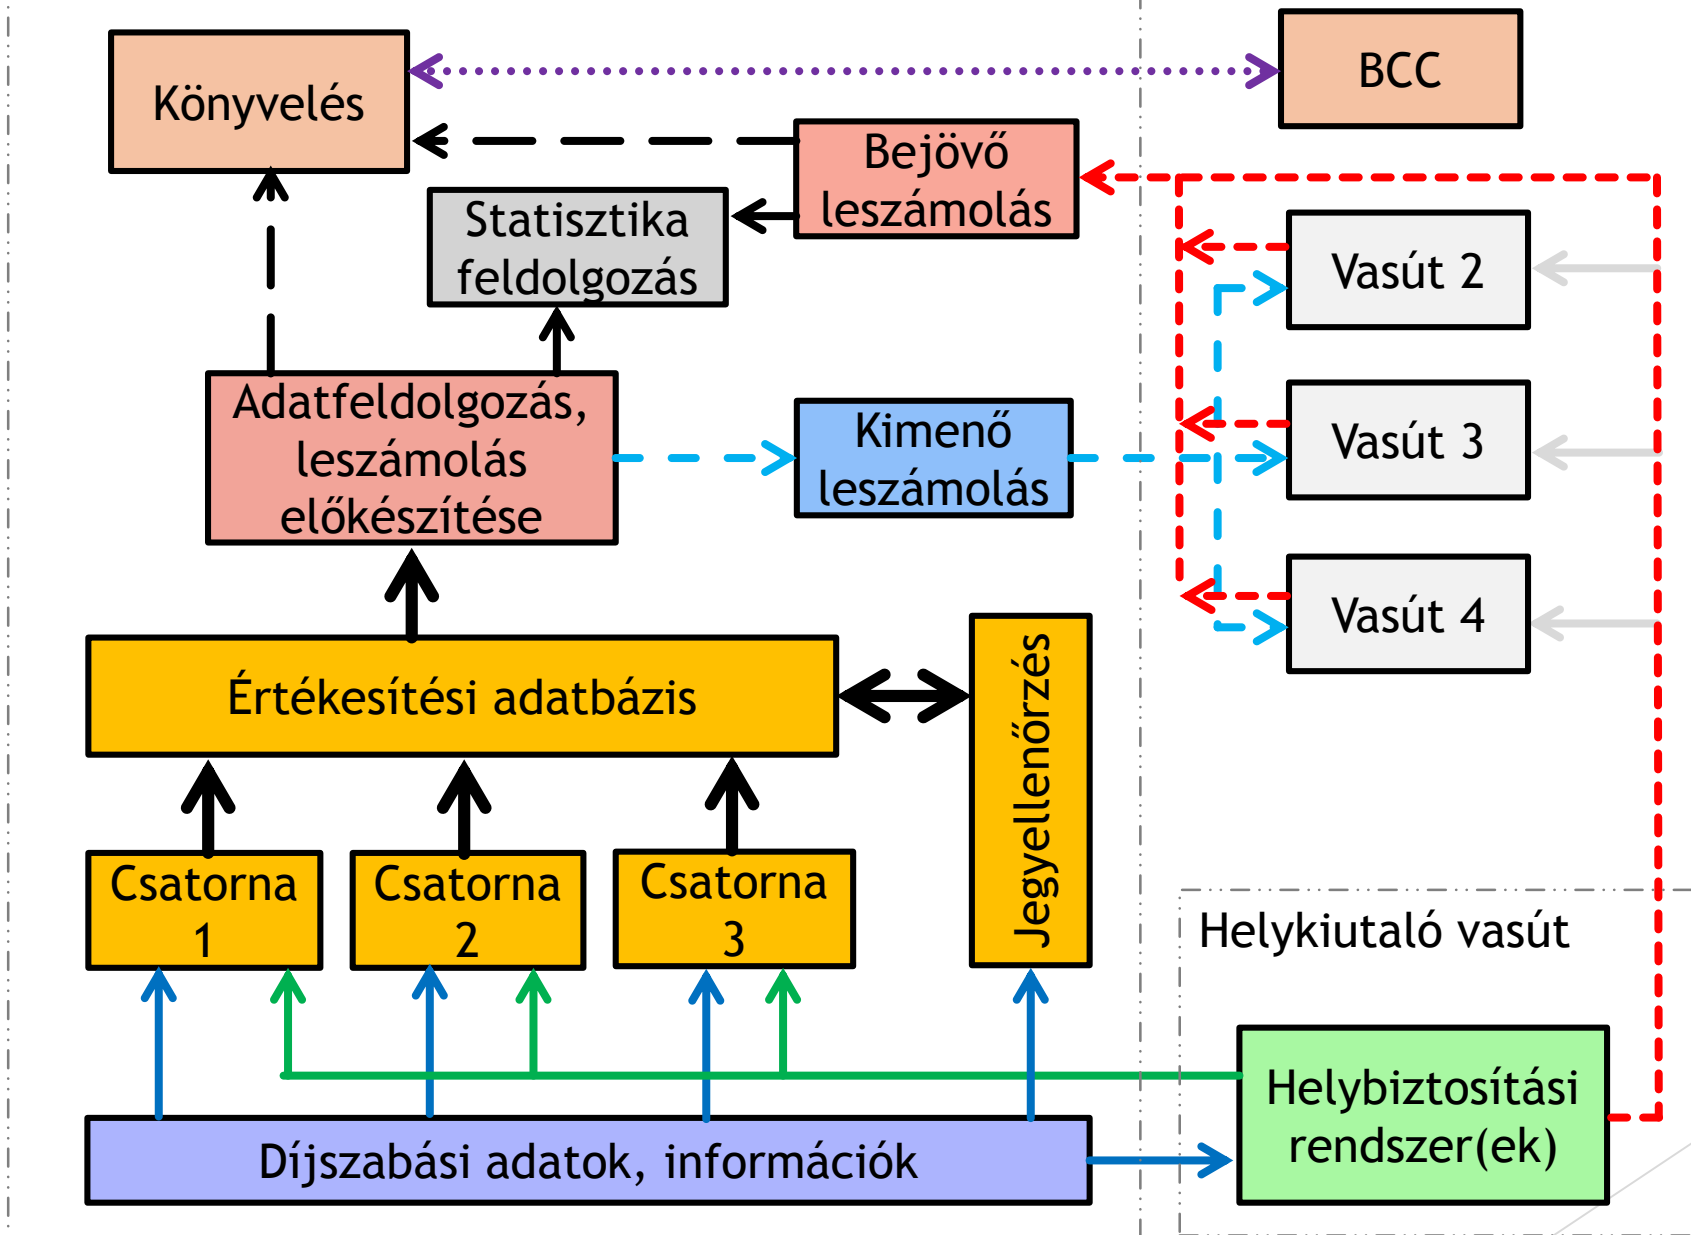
Könyvelés

BCC

Bejövő leszámolás

Statisztika feldolgozás

Vasút 2

Adatfeldolgozás, leszámolás előkészítése

Kimenő leszámolás

Vasút 3

Vasút 4

Értékesítési adatbázis

Jegyellenőrzés

Csatorna 1

Csatorna 2

Csatorna 3

Helykiutaló vasút

Helybiztosítási rendszer(ek)

Díjszabási adatok, információk